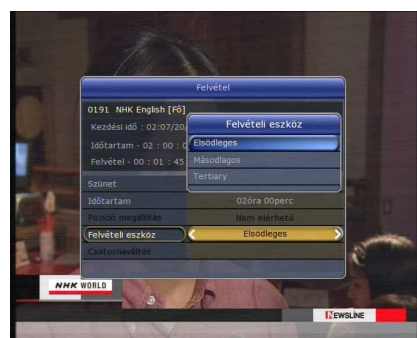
Felvétel

0191 NHK English [Fő]

Kezdési idő : 02/07/20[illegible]

Időtartam - 02 : 00 : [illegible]

Felvétel - 00 : 01 : 45

Felvételi eszköz

Elsődleges

Másodlagos

Tertiary

Szünet

Időtartam 02óra 00perc

Pozíció megállítás Nem elérhető

Felvételi eszköz Elsődleges

Csatornaváltás

NHK WORLD

NEWSLINE